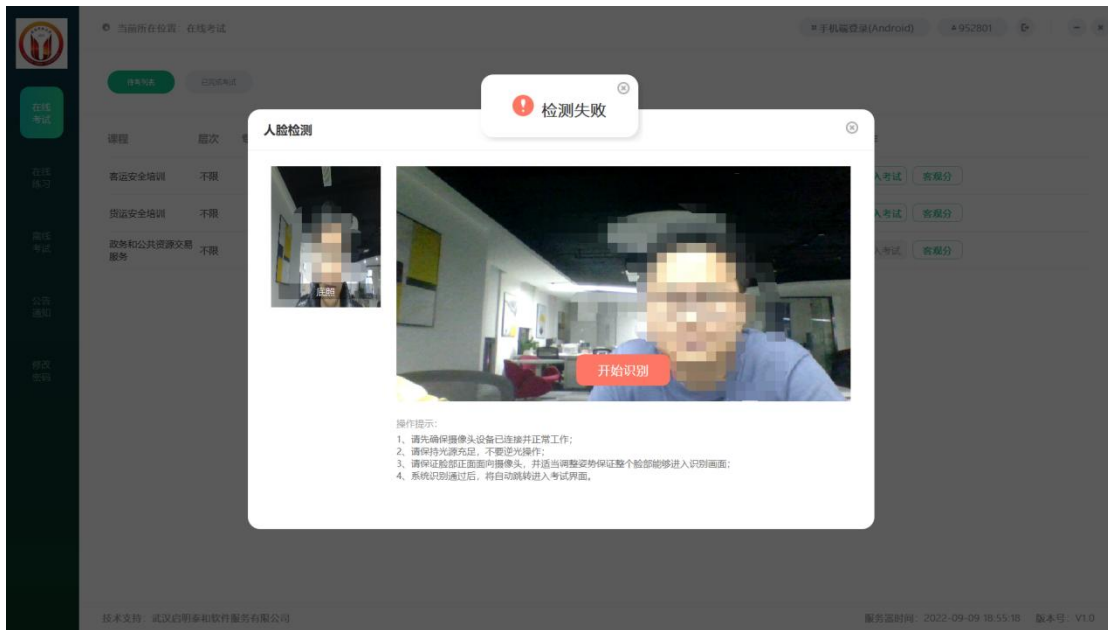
当前所在位置：在线考试

手机端登录(Android)　952801

在线考试

在线练习

离线考试

公告通知

修改密码

待考列表　已完成考试

课程　层次

客运安全培训　不限　入考试　查看积分

货运安全培训　不限　入考试　查看积分

政务和公共资源交易服务　不限　入考试　查看积分

检测失败

人脸检测

底照

开始识别

操作提示:
1、请先确保摄像头设备已连接并正常工作;
2、请保持光源充足，不要逆光操作;
3、请保证脸部正面面向摄像头，并适当调整姿势保证整个脸部能够进入识别画面;
4、系统识别通过后，将自动跳转进入考试界面。

技术支持：武汉启明泰和软件服务有限公司

服务器时间：2022-09-09 16:55:18　版本号：V1.0